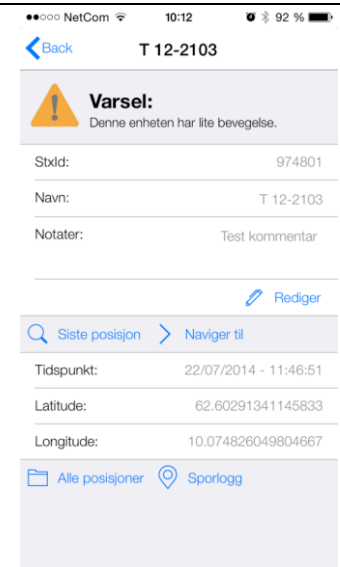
●●○○○ NetCom 10:12 92 %

Back T 12-2103

Varsel:
Denne enheten har lite bevegelse.

StxId: 974801

Navn: T 12-2103

Notater: Test kommentar

Rediger

Siste posisjon Naviger til

Tidspunkt: 22/07/2014 - 11:46:51

Latitude: 62.60291341145833

Longitude: 10.074826049804667

Alle posisjoner Sporlogg